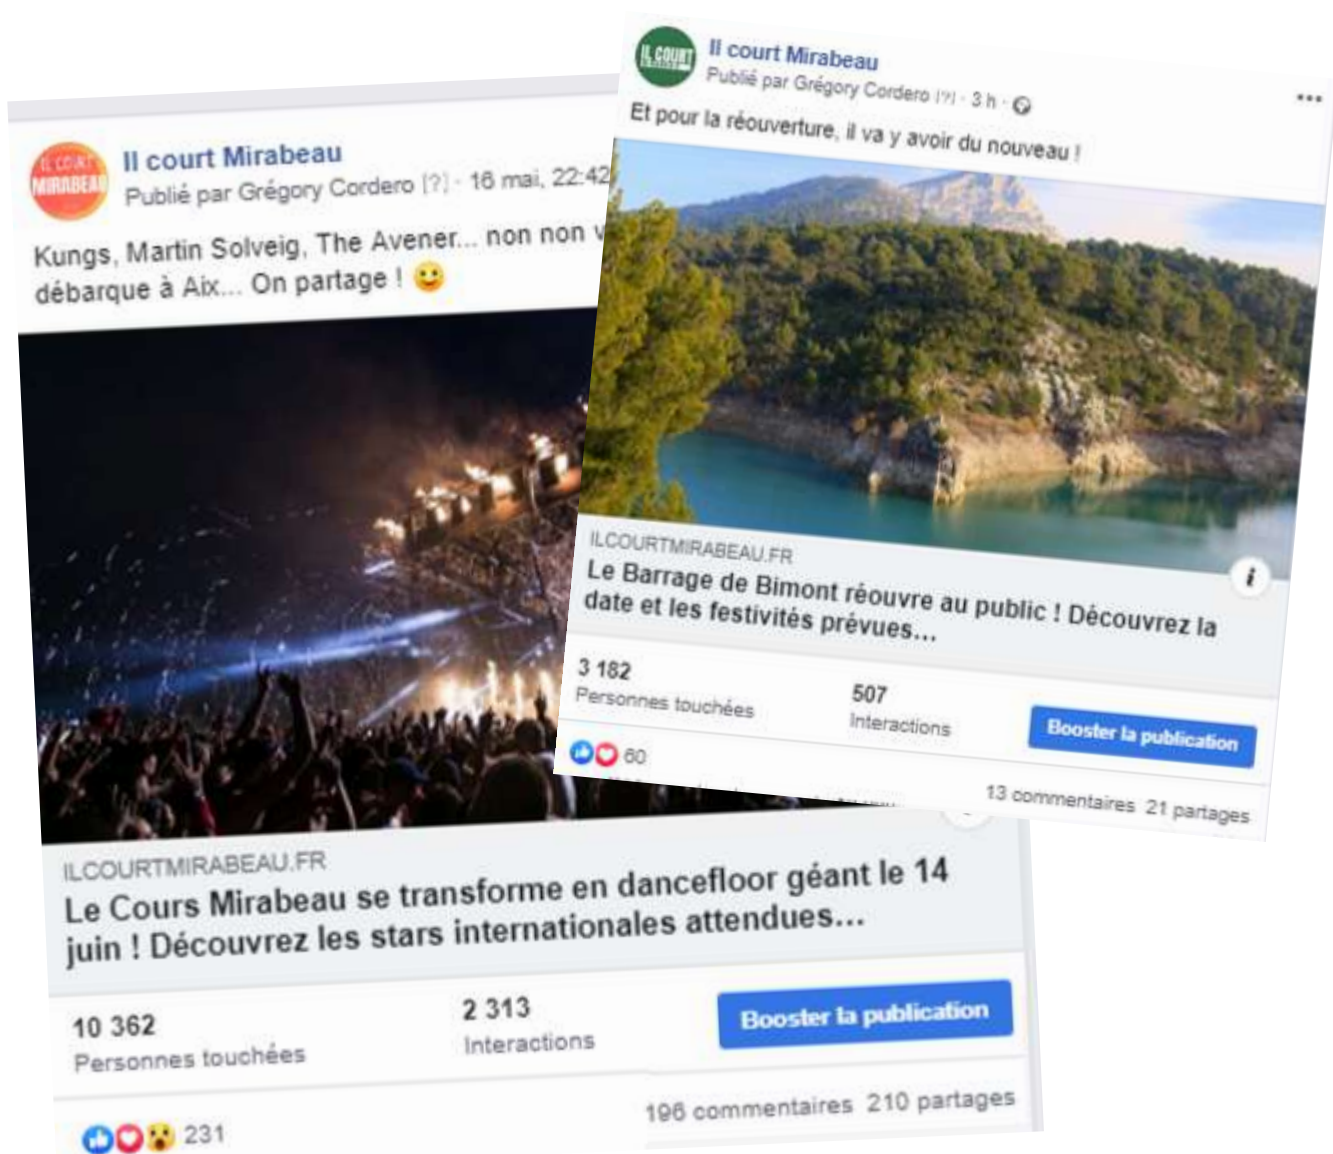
IL COURT MIRABEAU

Il court Mirabeau
Publié par Grégory Cordero [?] · 16 mai, 22:42

Kungs, Martin Solveig, The Avener... non non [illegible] débarque à Aix... On partage ! 😉

ILCOURTMIRABEAU.FR
Le Cours Mirabeau se transforme en dancefloor géant le 14 juin ! Découvrez les stars internationales attendues...

10 362
Personnes touchées

2 313
Interactions

Booster la publication

231

196 commentaires 210 partages

IL COURT

Il court Mirabeau
Publié par Grégory Cordero [?] · 3 h ·

...

Et pour la réouverture, il va y avoir du nouveau !

ILCOURTMIRABEAU.FR
Le Barrage de Bimont réouvre au public ! Découvrez la date et les festivités prévues...

i

3 182
Personnes touchées

507
Interactions

Booster la publication

60

13 commentaires 21 partages